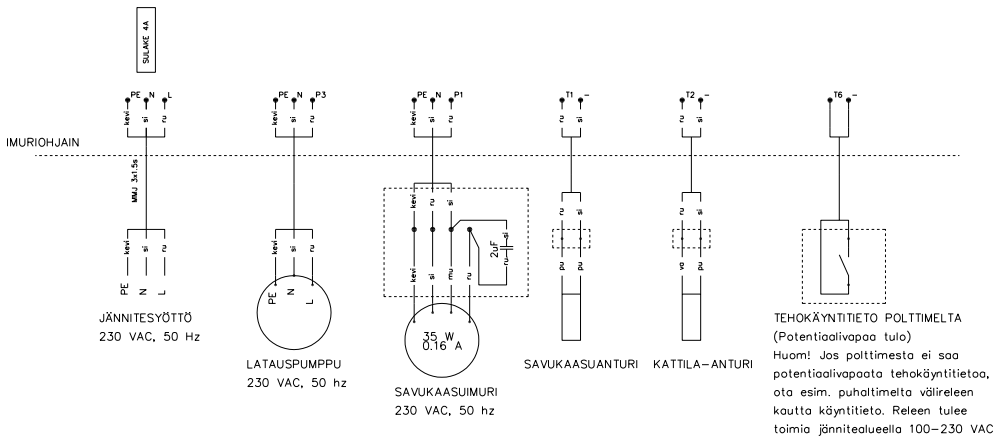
SULAKE 4A

PE N L
kevi si ru

PE N P3
kevi si ru

PE N P1
kevi si ru

T1 -
ru si

T2 -
ru si

T6 -

IMURIOHJAIN

MMJ 3x1.5s

kevi si ru
PE N L
JÄNNITESYÖTTÖ
230 VAC, 50 Hz

kevi si ru
PE N L
LATAUSPUMPPU
230 VAC, 50 hz

kevi ru si
kevi si mu ru
2uF
ru si
35 W
0.16 A
SAVUKAASUIMURI
230 VAC, 50 hz

ru si
pu pu
SAVUKAASUANTURI

ru si
va pu
KATTILA-ANTURI

TEHOKÄYNTITIETO POLTTIMELTA
(Potentiaalivapaa tulo)
Huom! Jos polttimesta ei saa potentiaalivapaata tehokäyntitietoa, ota esim. puhaltimelta välireleen kautta käyntitieto. Releen tulee toimia jännitealueella 100-230 VAC